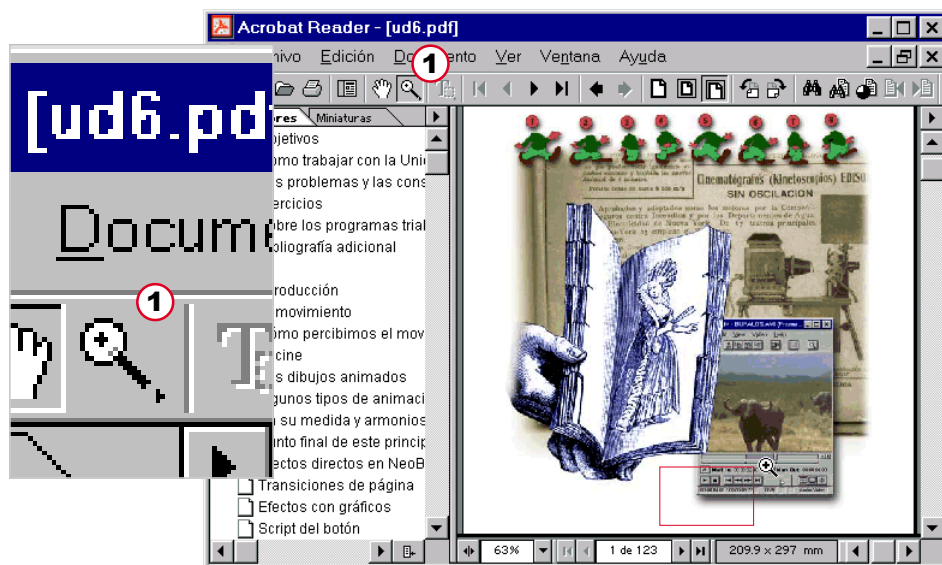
Acrobat Reader - [ud6.pdf]

[ud6.pd

Docum

1

1

hivo Edición Documento Ver Ventana Ayuda

ores Miniaturas

bjetivos
omo trabajar con la Uni
s problemas y las cons
ercicios
bre los programas trial
bliografía adicional

roducción
movimiento
ómo percibimos el mov
cine
s dibujos animados
gunos tipos de animaci
su medida y armonios
unto final de este princip
ectos directos en NeoB
Transiciones de página
Efectos con gráficos
Script del botón

Cinematógrafos (Kinetoscopios) EDISO
SIN OSCILACION

63%

1 de 123

209.9 x 297 mm